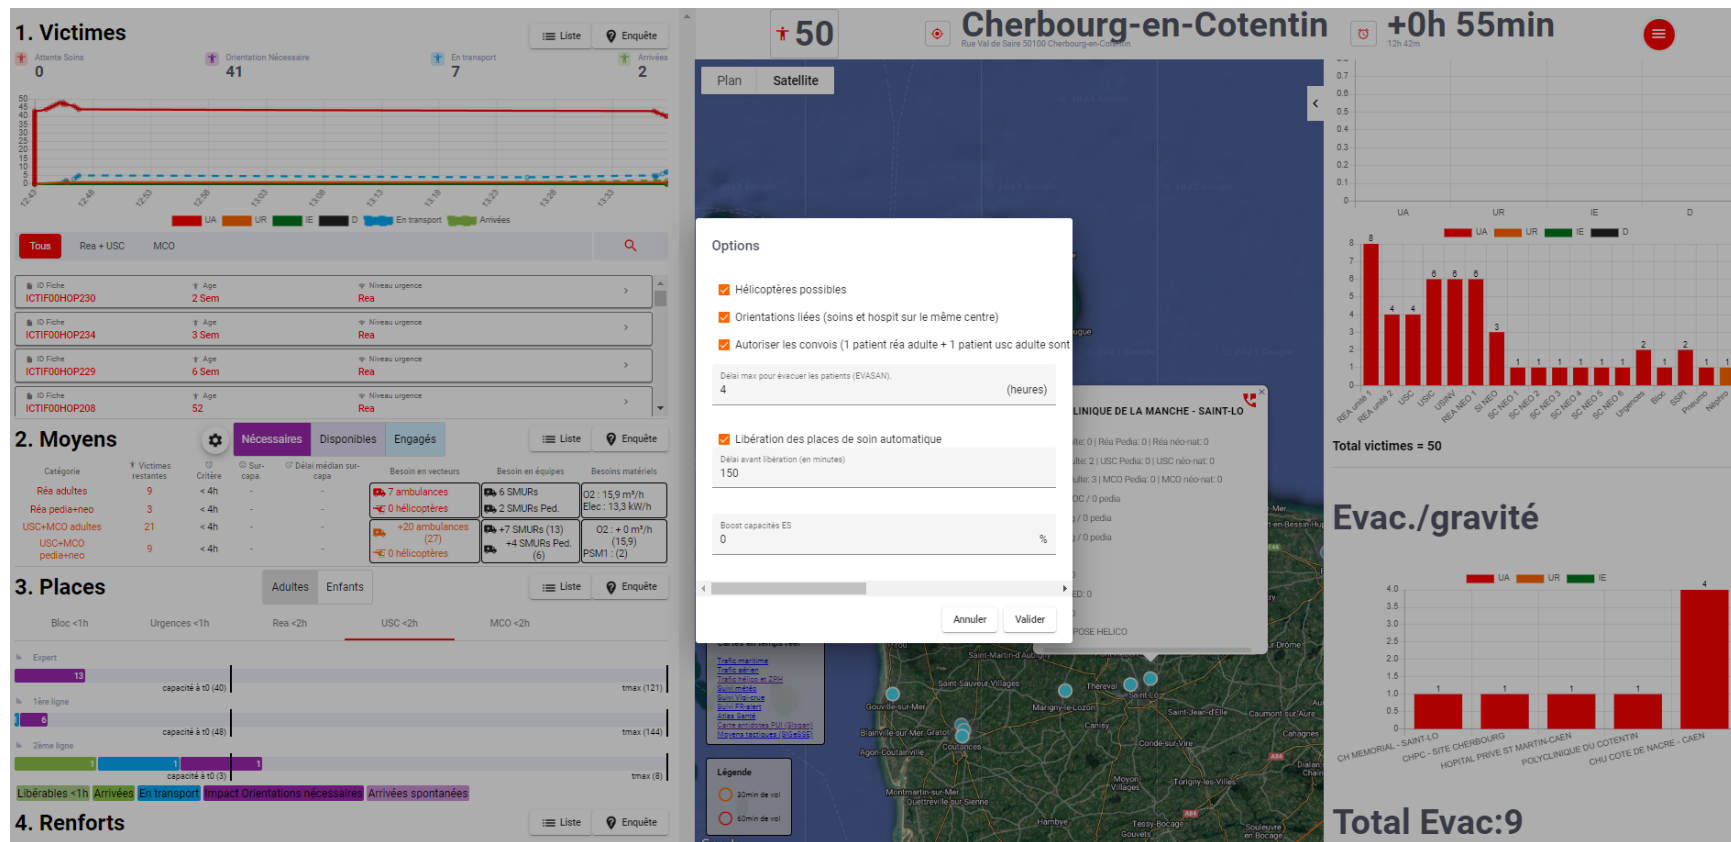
1. Victimes

Liste Enquête

Attente Soins 0
Orientation Nécessaire 41
En transport 7
Arrivées 2

50 45 40 35 30 25 20 15 10 5 0

12:43 12:48 12:53 12:58 13:03 13:08 13:13 13:18 13:23 13:28 13:33

UA UR IE D En transport Arrivées

Tous Rea + USC MCO

| ID Fiche | Age | Niveau urgence |
|---|---|---|
| ICTIF00HOP230 | 2 Sem | Rea |
| ICTIF00HOP234 | 3 Sem | Rea |
| ICTIF00HOP229 | 6 Sem | Rea |
| ICTIF00HOP208 | 52 | Rea |

2. Moyens

Nécessaires Disponibles Engagés

Liste Enquête

| Catégorie | Victimes restantes | Critère | Sur-capa. | Délai médian sur-capa | Besoin en vecteurs | Besoin en équipes | Besoins matériels |
|---|---|---|---|---|---|---|---|
| Réa adultes | 9 | < 4h | - | - | 7 ambulances 0 hélicoptères | 6 SMURs | 02 : 15,9 m³/h |
| Réa pedia+neo | 3 | < 4h | - | - | | 2 SMURs Ped. | Elec : 13,3 kW/h |
| USC+MCO adultes | 21 | < 4h | - | - | +20 ambulances (27) 0 hélicoptères | +7 SMURs (13) +4 SMURs Ped. (6) | 02 : + 0 m³/h (15,9) PSM1 : (2) |
| USC+MCO pedia+neo | 9 | < 4h | - | - | | | |

3. Places

Adultes Enfants

Liste Enquête

Bloc <1h Urgences <1h Rea <2h USC <2h MCO <2h

Expert
13
capacité à t0 (40)
tmax (121)

1ère ligne
6
capacité à t0 (48)
tmax (144)

2ème ligne
1 1 1
capacité à t0 (3)
tmax (8)

Libérables <1h Arrivées En transport Impact Orientations nécessaires Arrivées spontanées

4. Renforts

Liste Enquête

50

Cherbourg-en-Cotentin
Rue Val de Saire 50100 Cherbourg-en-Cotentin

+0h 55min
12h 42m

Plan Satellite

Options

Hélicoptères possibles
Orientations liées (soins et hospit sur le même centre)
Autoriser les convois (1 patient réa adulte + 1 patient usc adulte sont

Délai max pour évacuer les patients (EVASAN).
4 (heures)

Libération des places de soin automatique
Délai avant libération (en minutes)
150

Boost capacités ES
0 %

Annuler Valider

LINIQUE DE LA MANCHE - SAINT-LO

Légende
30min de vol
60min de vol

Trafic maritime
Trafic aérien
Trafic hélico et ZPH

0.7 0.6 0.5 0.4 0.3 0.2 0.1 0
UA UR IE D

UA UR IE D

8 7 6 5 4 3 2 1 0

REA unité 1, REA unité 2, USC, USIC, USINV, REA NEO 1, SI NEO, SC NEO 1, SC NEO 2, SC NEO 3, SC NEO 4, SC NEO 5, SC NEO 6, Urgences, Bloc, SSPI, Pneumo, Néphro

Total victimes = 50

Evac./gravité

UA UR IE

4.0 3.5 3.0 2.5 2.0 1.5 1.0 0.5 0

CH MEMORIAL - SAINT-LO
CHPC - SITE CHERBOURG
HOPITAL PRIVE ST MARTIN-CAEN
POLYCLINIQUE DU COTENTIN
CHU COTE DE NACRE - CAEN

Total Evac:9